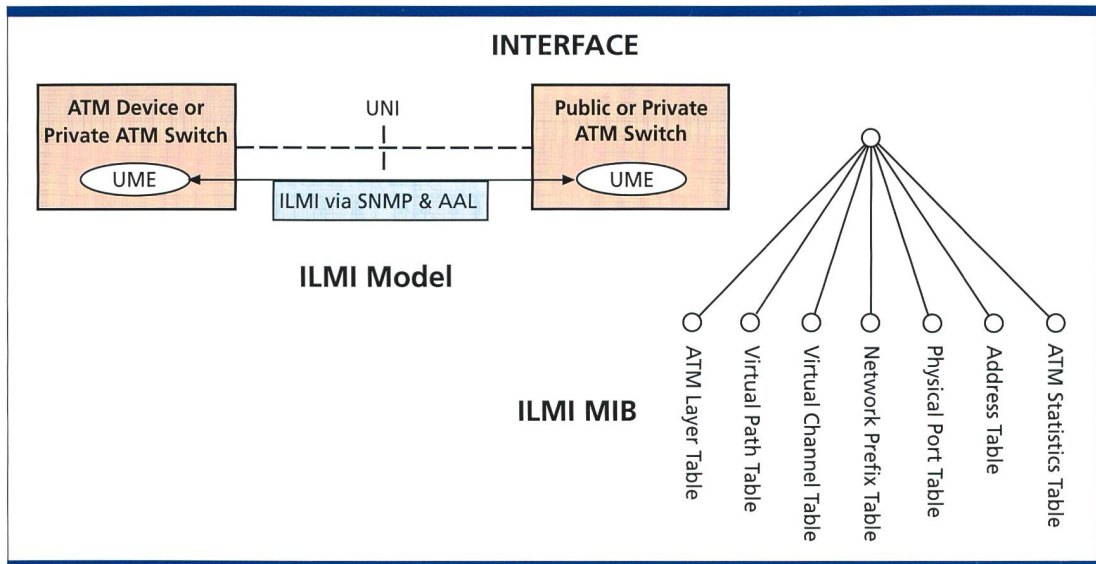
INTERFACE

ATM Device or Private ATM Switch

UME

UNI

ILMI via SNMP & AAL

Public or Private ATM Switch

UME

ILMI Model

ILMI MIB

ATM Layer Table

Virtual Path Table

Virtual Channel Table

Network Prefix Table

Physical Port Table

Address Table

ATM Statistics Table